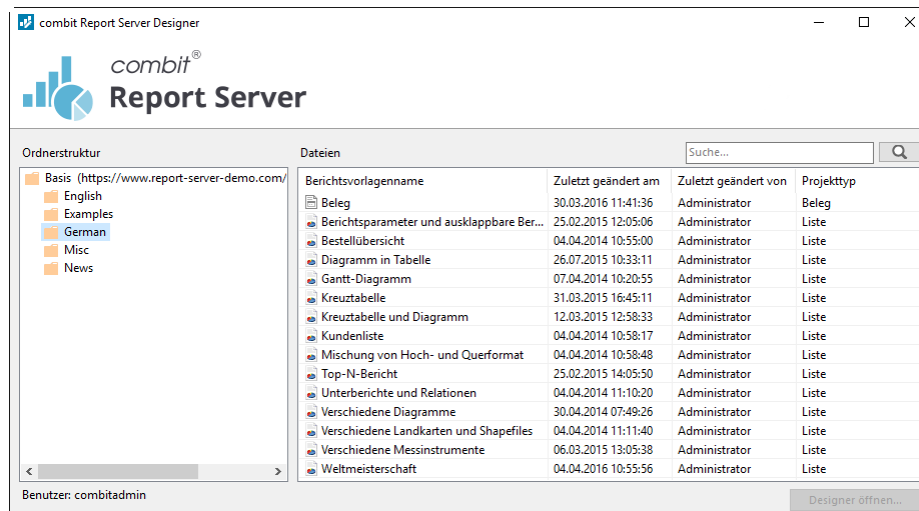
combit Report Server Designer

combit®
Report Server

Ordnerstruktur

Basis (https://www.report-server-demo.com/
English
Examples
German
Misc
News

Dateien

Suche...

| Berichtsvorlagenname | Zuletzt geändert am | Zuletzt geändert von | Projekttyp |
|---|---|---|---|
| Beleg | 30.03.2016 11:41:36 | Administrator | Beleg |
| Berichtsparameter und ausklappbare Ber... | 25.02.2015 12:05:06 | Administrator | Liste |
| Bestellübersicht | 04.04.2014 10:55:00 | Administrator | Liste |
| Diagramm in Tabelle | 26.07.2015 10:33:11 | Administrator | Liste |
| Gantt-Diagramm | 07.04.2014 10:20:55 | Administrator | Liste |
| Kreuztabelle | 31.03.2015 16:45:11 | Administrator | Liste |
| Kreuztabelle und Diagramm | 12.03.2015 12:58:33 | Administrator | Liste |
| Kundenliste | 04.04.2014 10:58:17 | Administrator | Liste |
| Mischung von Hoch- und Querformat | 04.04.2014 10:58:48 | Administrator | Liste |
| Top-N-Bericht | 25.02.2015 14:05:50 | Administrator | Liste |
| Unterberichte und Relationen | 04.04.2014 11:10:20 | Administrator | Liste |
| Verschiedene Diagramme | 30.04.2014 07:49:26 | Administrator | Liste |
| Verschiedene Landkarten und Shapefiles | 04.04.2014 11:11:40 | Administrator | Liste |
| Verschiedene Messinstrumente | 06.03.2015 13:05:38 | Administrator | Liste |
| Weltmeisterschaft | 04.04.2016 10:55:56 | Administrator | Liste |

Benutzer: combitadmin

Designer öffnen...